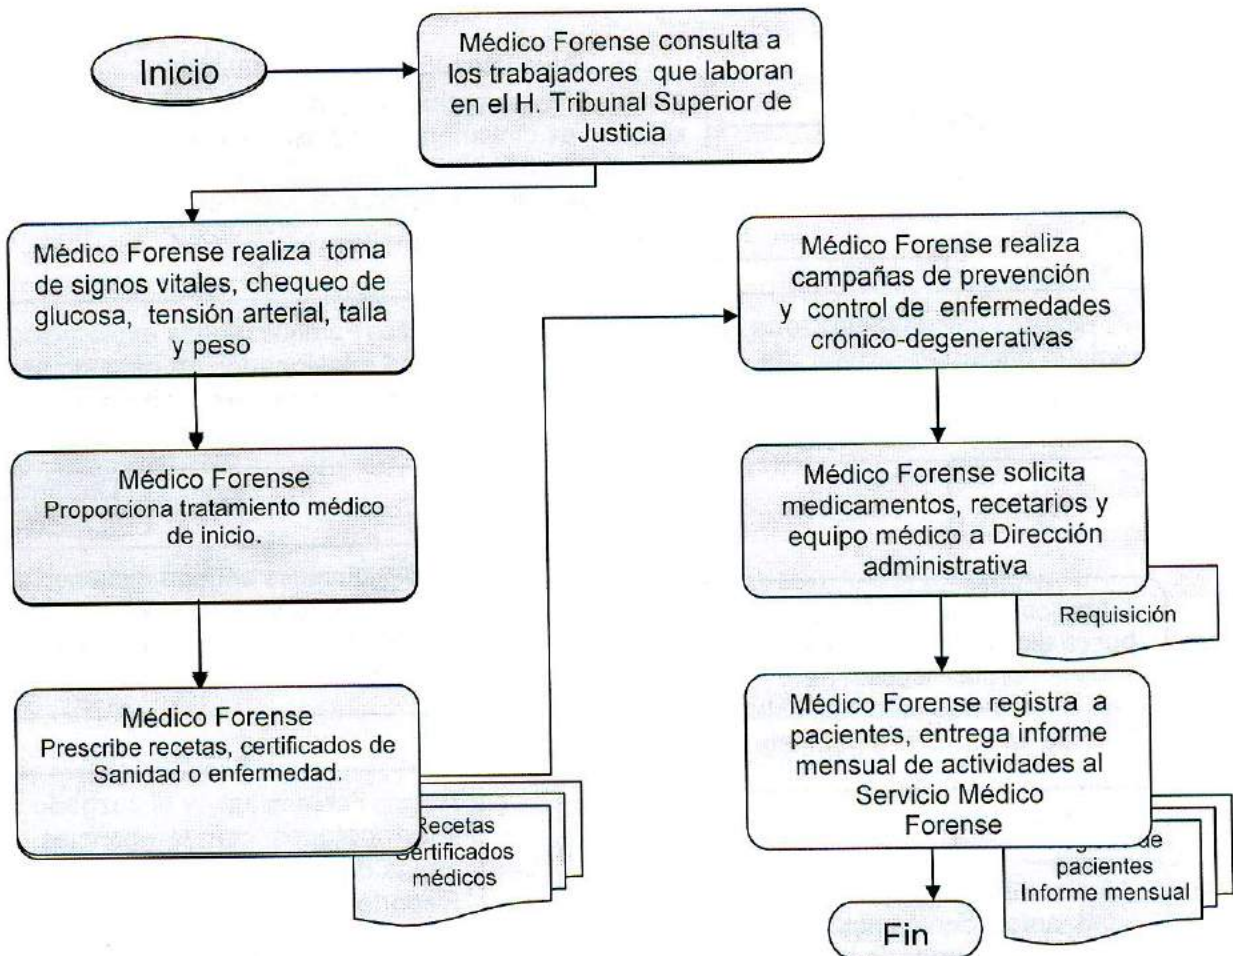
Inicio

Médico Forense consulta a los trabajadores que laboran en el H. Tribunal Superior de Justicia

Médico Forense realiza toma de signos vitales, chequeo de glucosa, tensión arterial, talla y peso

Médico Forense Proporciona tratamiento médico de inicio.

Médico Forense Prescribe recetas, certificados de Sanidad o enfermedad.

Recetas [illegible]ertificados médicos

Médico Forense realiza campañas de prevención y control de enfermedades crónico-degenerativas

Médico Forense solicita medicamentos, recetarios y equipo médico a Dirección administrativa

Requisición

Médico Forense registra a pacientes, entrega informe mensual de actividades al Servicio Médico Forense

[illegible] de pacientes Informe mensual

Fin